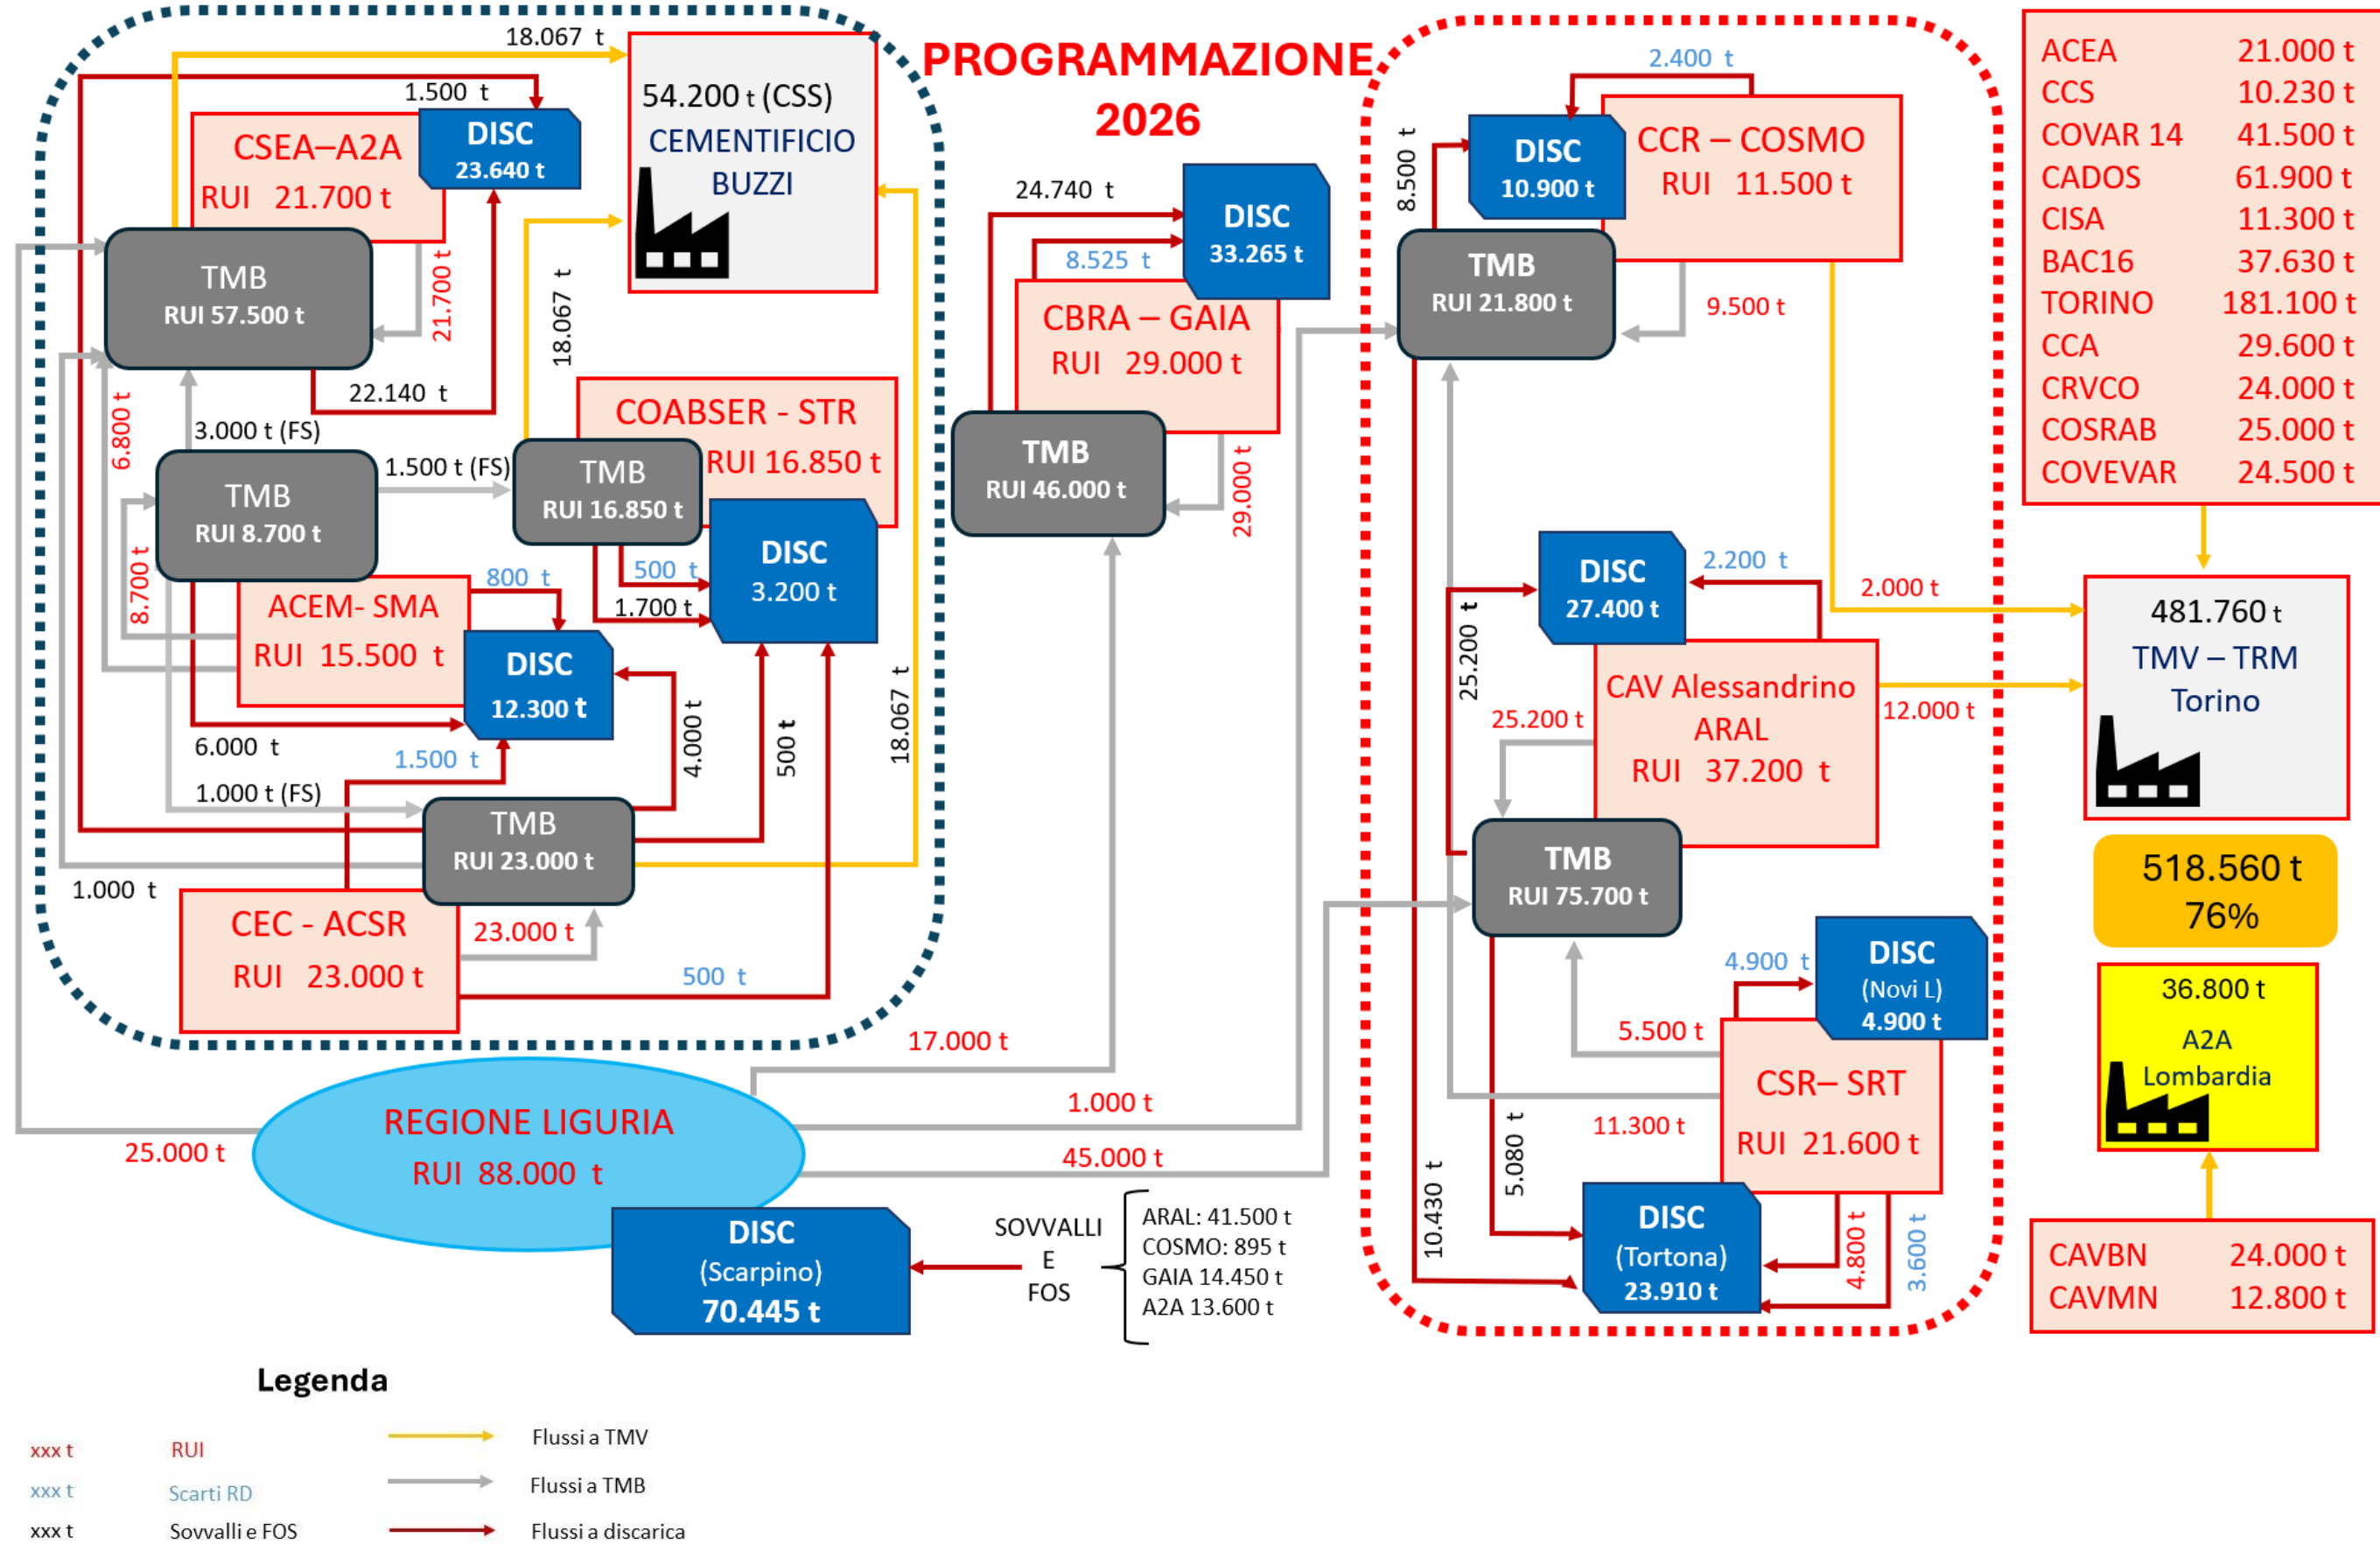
PROGRAMMAZIONE 2026

18.067 t
1.500 t
54.200 t (CSS)
CEMENTIFICIO BUZZI
CSEA–A2A
RUI 21.700 t
DISC
23.640 t
TMB
RUI 57.500 t
21.700 t
18.067 t
22.140 t
3.000 t (FS)
6.800 t
TMB
RUI 8.700 t
1.500 t (FS)
TMB
RUI 16.850 t
COABSER - STR
RUI 16.850 t
DISC
3.200 t
500 t
1.700 t
8.700 t
800 t
ACEM- SMA
RUI 15.500 t
DISC
12.300 t
4.000 t
500 t
18.067 t
6.000 t
1.500 t
1.000 t (FS)
TMB
RUI 23.000 t
1.000 t
CEC - ACSR
RUI 23.000 t
23.000 t
500 t

24.740 t
DISC
33.265 t
8.525 t
CBRA – GAIA
RUI 29.000 t
TMB
RUI 46.000 t
29.000 t
17.000 t

2.400 t
8.500 t
DISC
10.900 t
CCR – COSMO
RUI 11.500 t
TMB
RUI 21.800 t
9.500 t
DISC
27.400 t
2.200 t
2.000 t
25.200 t
25.200 t
CAV Alessandrino ARAL
RUI 37.200 t
12.000 t
TMB
RUI 75.700 t
4.900 t
DISC
(Novi L)
4.900 t
5.500 t
CSR– SRT
RUI 21.600 t
11.300 t
5.080 t
10.430 t
DISC
(Tortona)
23.910 t
4.800 t
3.600 t

| | |
|---|---|
| ACEA | 21.000 t |
| CCS | 10.230 t |
| COVAR 14 | 41.500 t |
| CADOS | 61.900 t |
| CISA | 11.300 t |
| BAC16 | 37.630 t |
| TORINO | 181.100 t |
| CCA | 29.600 t |
| CRVCO | 24.000 t |
| COSRAB | 25.000 t |
| COVEVAR | 24.500 t |

481.760 t
TMV – TRM
Torino

518.560 t
76%

36.800 t
A2A
Lombardia

| | |
|---|---|
| CAVBN | 24.000 t |
| CAVMN | 12.800 t |

REGIONE LIGURIA
RUI 88.000 t
25.000 t
1.000 t
45.000 t
DISC
(Scarpino)
70.445 t
SOVVALLI E FOS
ARAL: 41.500 t
COSMO: 895 t
GAIA 14.450 t
A2A 13.600 t

Legenda
xxx t RUI
xxx t Scarti RD
xxx t Sovvalli e FOS
Flussi a TMV
Flussi a TMB
Flussi a discarica